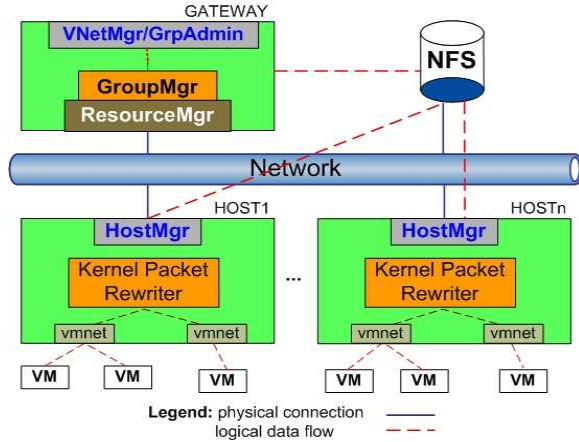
GATEWAY

VNetMgr/GrpAdmin

GroupMgr

ResourceMgr

NFS

Network

HOST1

HostMgr

Kernel Packet Rewriter

vmnet

vmnet

VM

VM

VM

...

HOSTn

HostMgr

Kernel Packet Rewriter

vmnet

vmnet

VM

VM

VM

Legend: physical connection

logical data flow